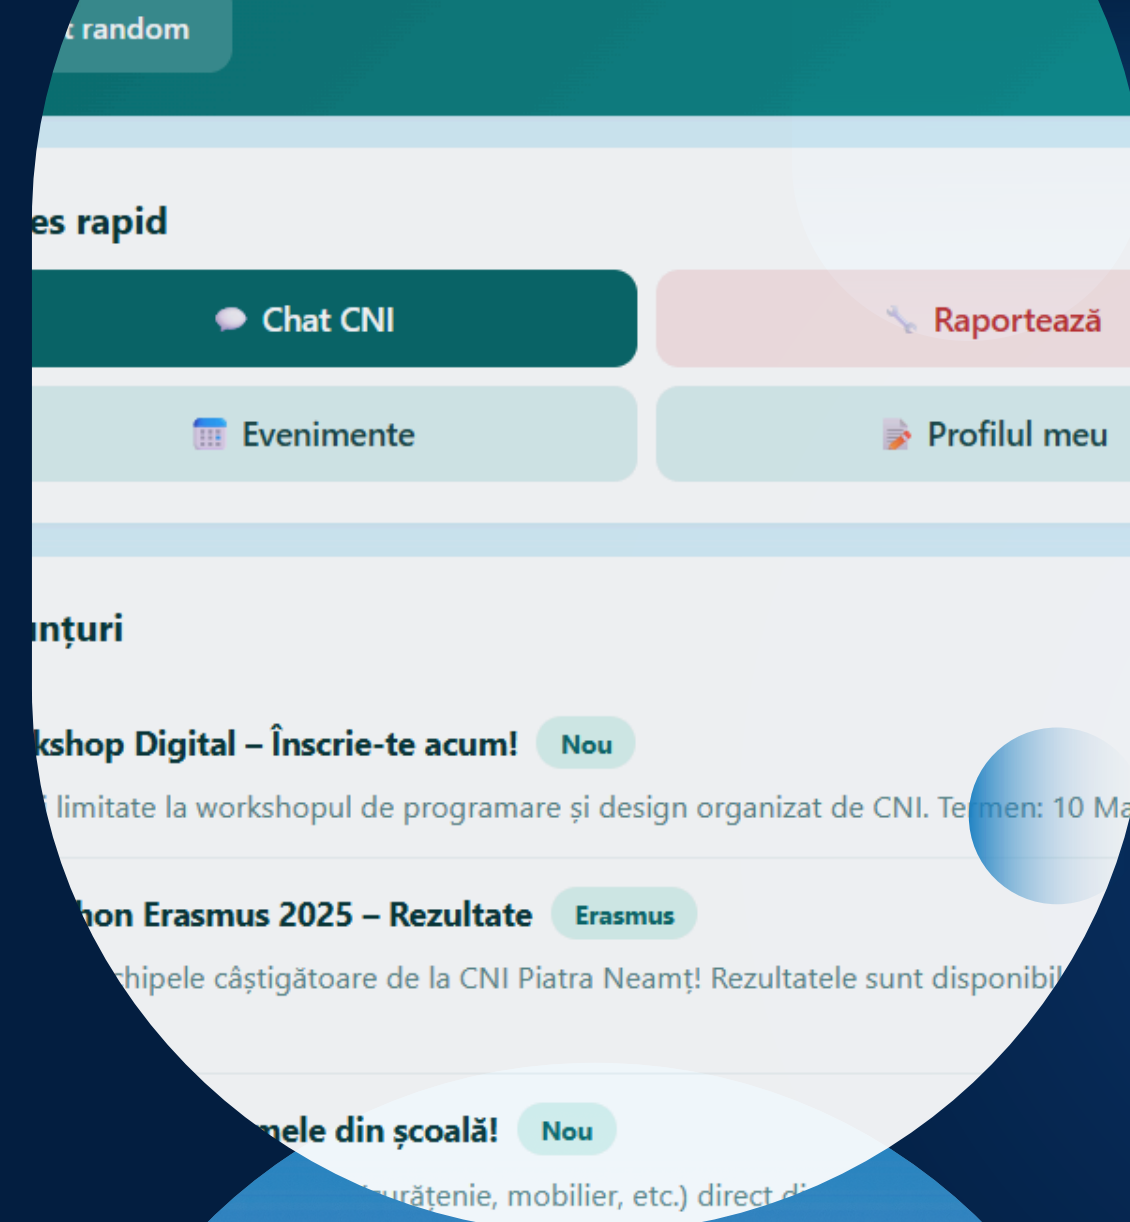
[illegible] random

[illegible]es rapid

Chat CNI

Raportează

Evenimente

Profilul meu

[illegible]nțuri

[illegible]kshop Digital – Înscrie-te acum! Nou

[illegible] limitate la workshopul de programare și design organizat de CNI. Termen: 10 Ma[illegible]

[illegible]hon Erasmus 2025 – Rezultate Erasmus

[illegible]chipele câștigătoare de la CNI Piatra Neamț! Rezultatele sunt disponibil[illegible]

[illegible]mele din școală! Nou

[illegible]urățenie, mobilier, etc.) direct d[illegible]